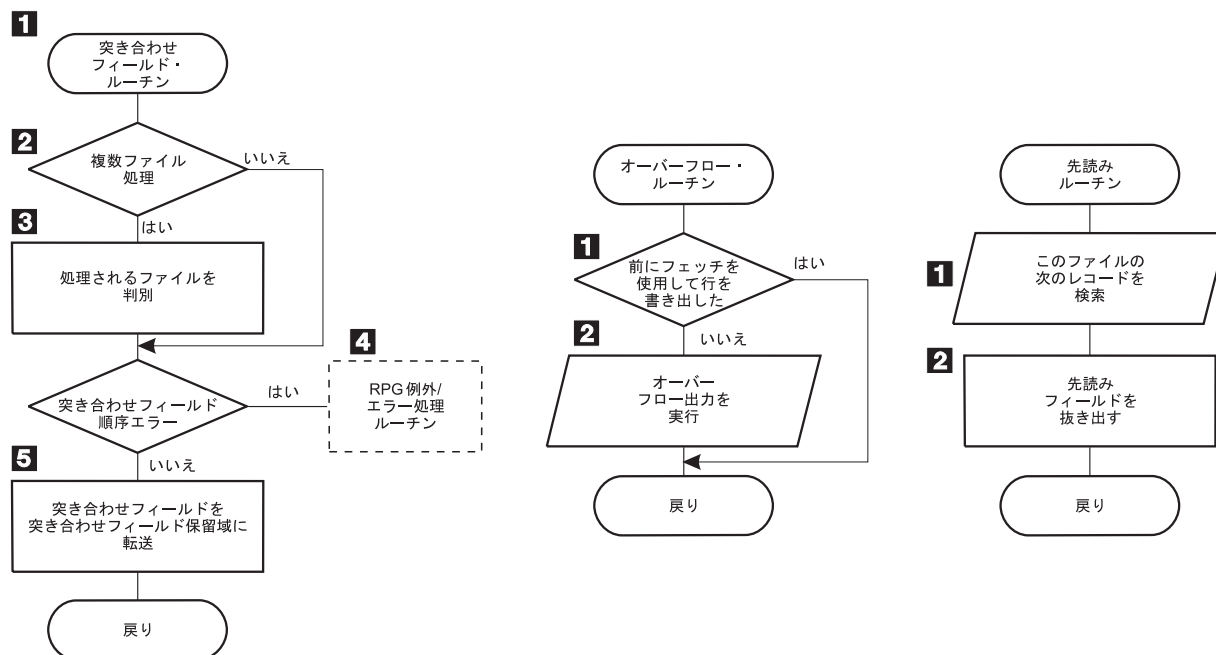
1

突き合わせ フィールド・ ルーチン

2

複数ファイル 処理

いいえ

3

はい

処理されるファイルを 判別

4

突き合わせフィールド 順序エラー

はい

RPG 例外/ エラー処理 ルーチン

5

いいえ

突き合わせフィールドを 突き合わせフィールド保留域に 転送

戻り

オーバーフロー・ ルーチン

1

前にフェッチを 使用して行を 書き出した

はい

2

いいえ

オーバー フロー出力を 実行

戻り

先読み ルーチン

1

このファイルの 次のレコードを 検索

2

先読み フィールドを 抜き出す

戻り